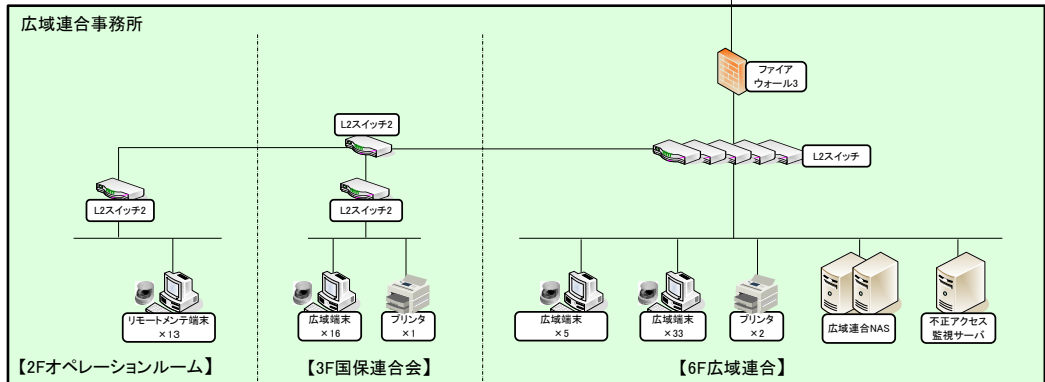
広域連合事務所

ファイアウォール3

L2スイッチ2

L2スイッチ

L2スイッチ2

L2スイッチ2

リモートメンテ端末 ×13

広域端末 ×16

プリンタ ×1

広域端末 ×5

広域端末 ×33

プリンタ ×2

広域連合NAS

不正アクセス監視サーバ

【2Fオペレーションルーム】

【3F国保連合会】

【6F広域連合】